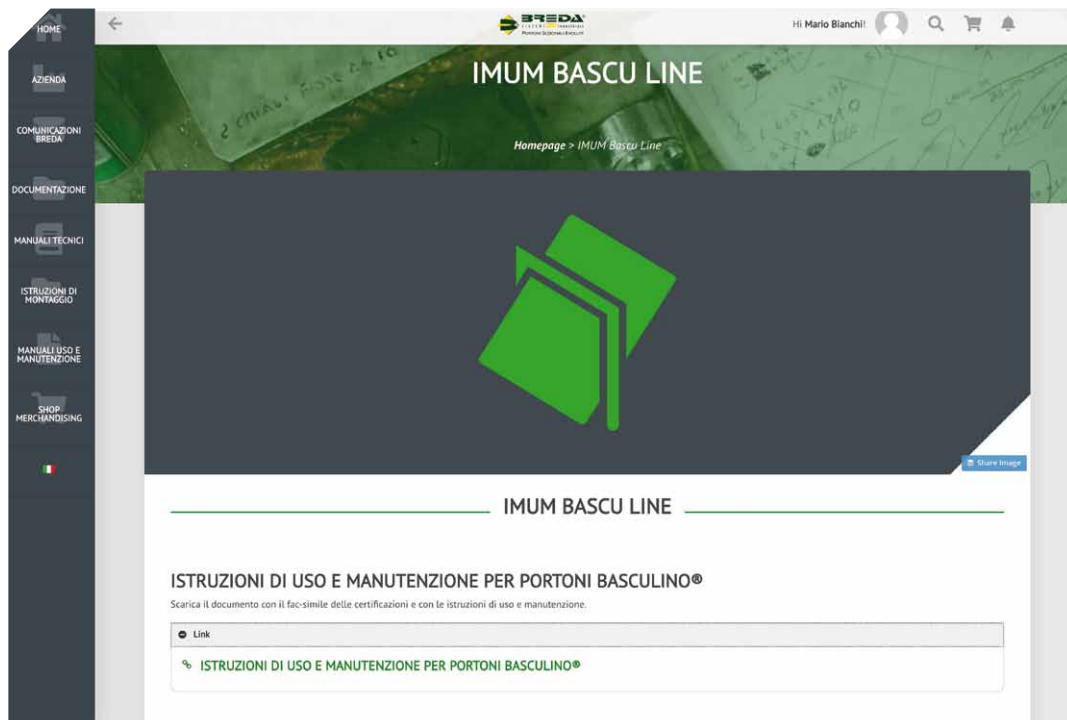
HOME
AZIENDA
COMUNICAZIONI BREDA
DOCUMENTAZIONE
MANUALI TECNICI
ISTRUZIONI DI MONTAGGIO
MANUALI USO E MANUTENZIONE
SHOP MERCHANDISING

BREDA
PORTONI SEZIONALI EVOLUTI

Hi Mario Bianchi!

IMUM BASCU LINE

Homepage > IMUM Bascu Line

Share Image

IMUM BASCU LINE

ISTRUZIONI DI USO E MANUTENZIONE PER PORTONI BASCULINO®

Scarica il documento con il fac-simile delle certificazioni e con le istruzioni di uso e manutenzione.

Link

ISTRUZIONI DI USO E MANUTENZIONE PER PORTONI BASCULINO®